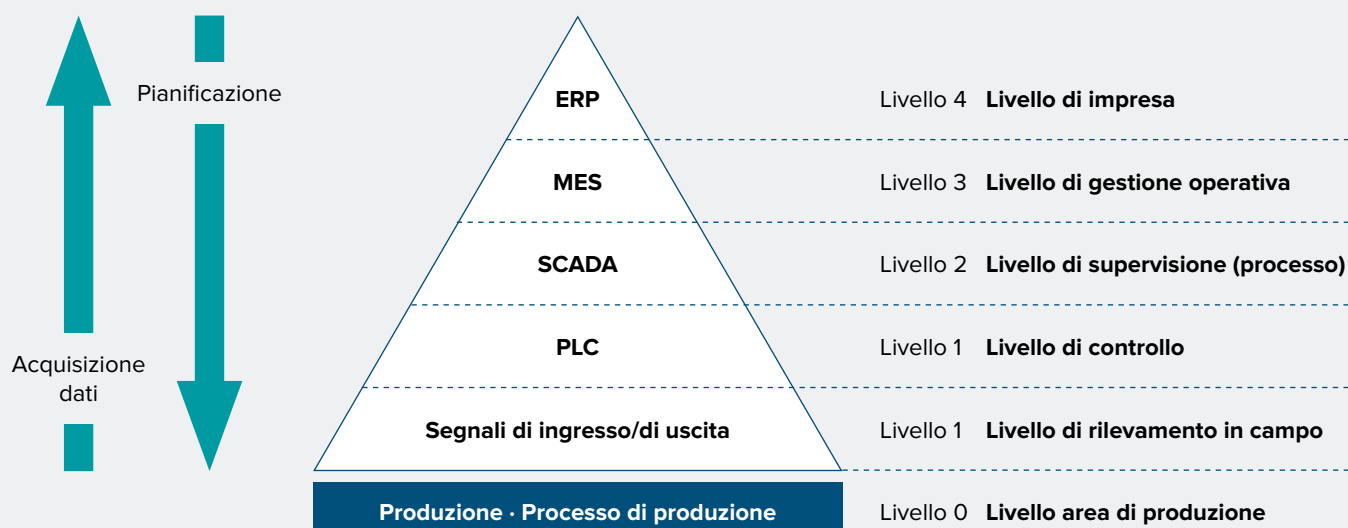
Pianificazione

Acquisizione dati

ERP

MES

SCADA

PLC

Segnali di ingresso/di uscita

Produzione · Processo di produzione

Livello 4 **Livello di impresa**

Livello 3 **Livello di gestione operativa**

Livello 2 **Livello di supervisione (processo)**

Livello 1 **Livello di controllo**

Livello 1 **Livello di rilevamento in campo**

Livello 0 **Livello area di produzione**